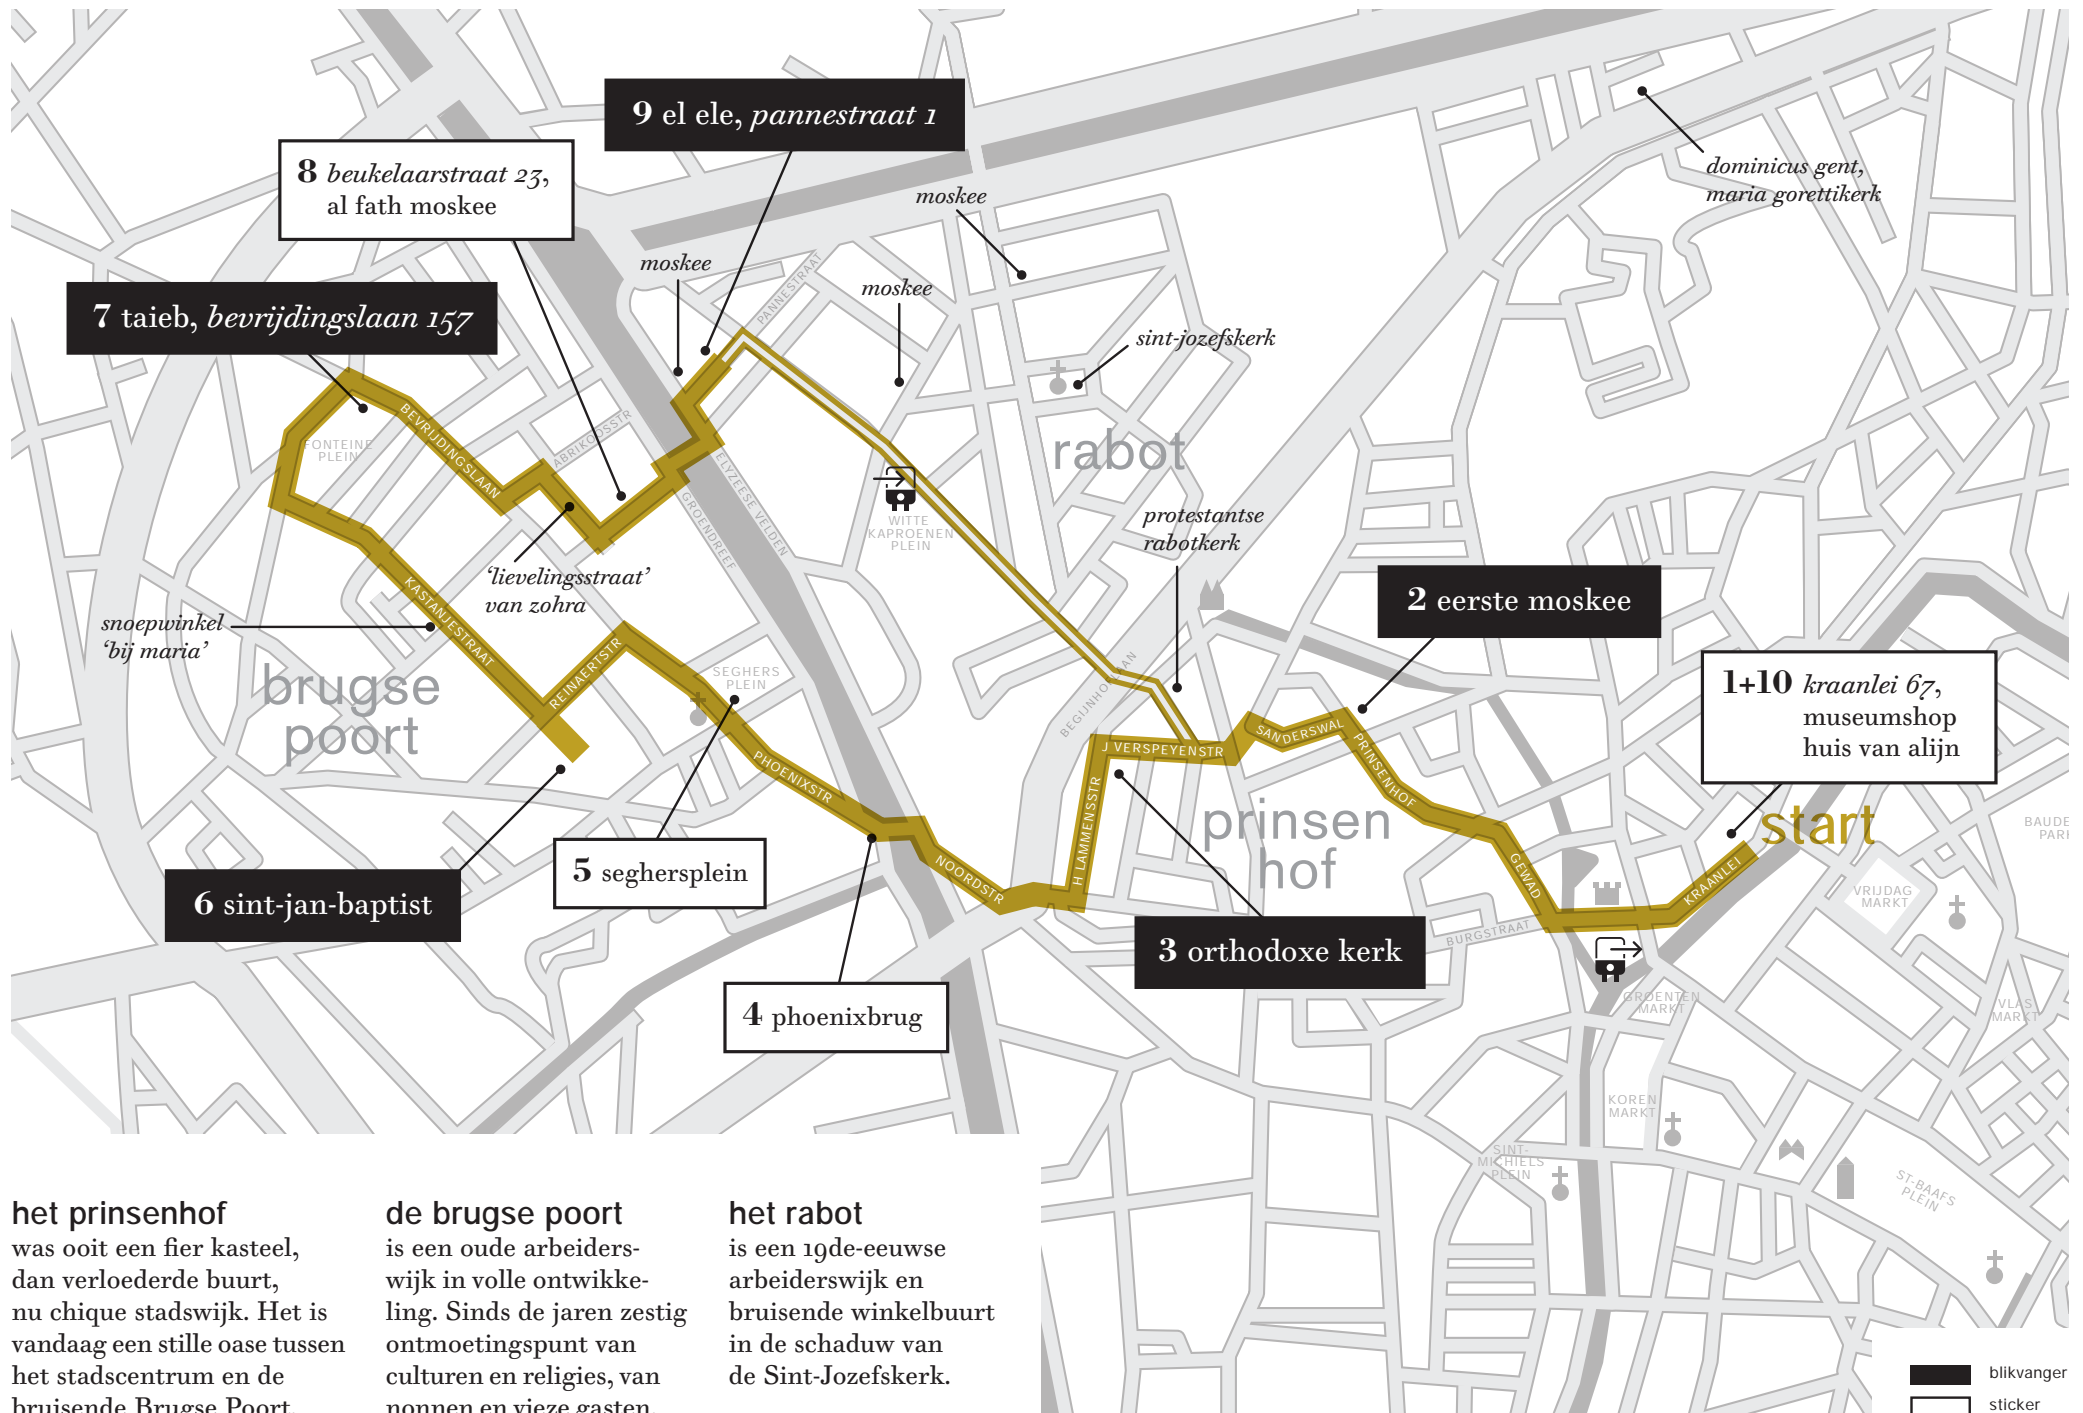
9 el ele, pannestraat 1

8 beukelaarstraat 23, al fath moskee

7 taieb, bevrijdingslaan 157

moskee

moskee

moskee

dominicus gent, maria gorettikerk

sint-jozefskerk

rabot

protestantse rabotkerk

2 eerste moskee

1+10 kraanlei 67, museumshop huis van alijn

start

FONTEINE PLEIN

BEVRIJDINGSLAAN

ABRIKOOSSTR

PANNESTRAAT

ELYZEESE VELDEN

GROENDREEF

WITTE KAPROENEN PLEIN

'lievelingsstraat' van zohra

snoepwinkel 'bij maria'

KASTANJESTRAAT

REINAERTSTR

SEGHERS PLEIN

brugse poort

PHOENIXSTR

NOORDSTR

BEGIJNHOFLAAN

J VERSPEYENSTR

SANDERSWAL

PRINSENHOF

H LAMMENSSTR

prinsen hof

GEWAD

KRAANLEI

BURGSTRAAT

VRIJDAG MARKT

BAUDE PARK

GROENTEN MARKT

VLAS MARKT

KOREN MARKT

SINT-MICHIELS PLEIN

ST-BAAFS PLEIN

6 sint-jan-baptist

5 seghersplein

4 phoenixbrug

3 orthodoxe kerk

het prinsenhof
was ooit een fier kasteel, dan verloederde buurt, nu chique stadswijk. Het is vandaag een stille oase tussen het stadscentrum en de bruisende Brugse Poort

de brugse poort
is een oude arbeiderswijk in volle ontwikkeling. Sinds de jaren zestig ontmoetingspunt van culturen en religies, van nonnen en vieze gasten

het rabot
is een 19de-eeuwse arbeiderswijk en bruisende winkelbuurt in de schaduw van de Sint-Jozefskerk.

blikvanger
sticker